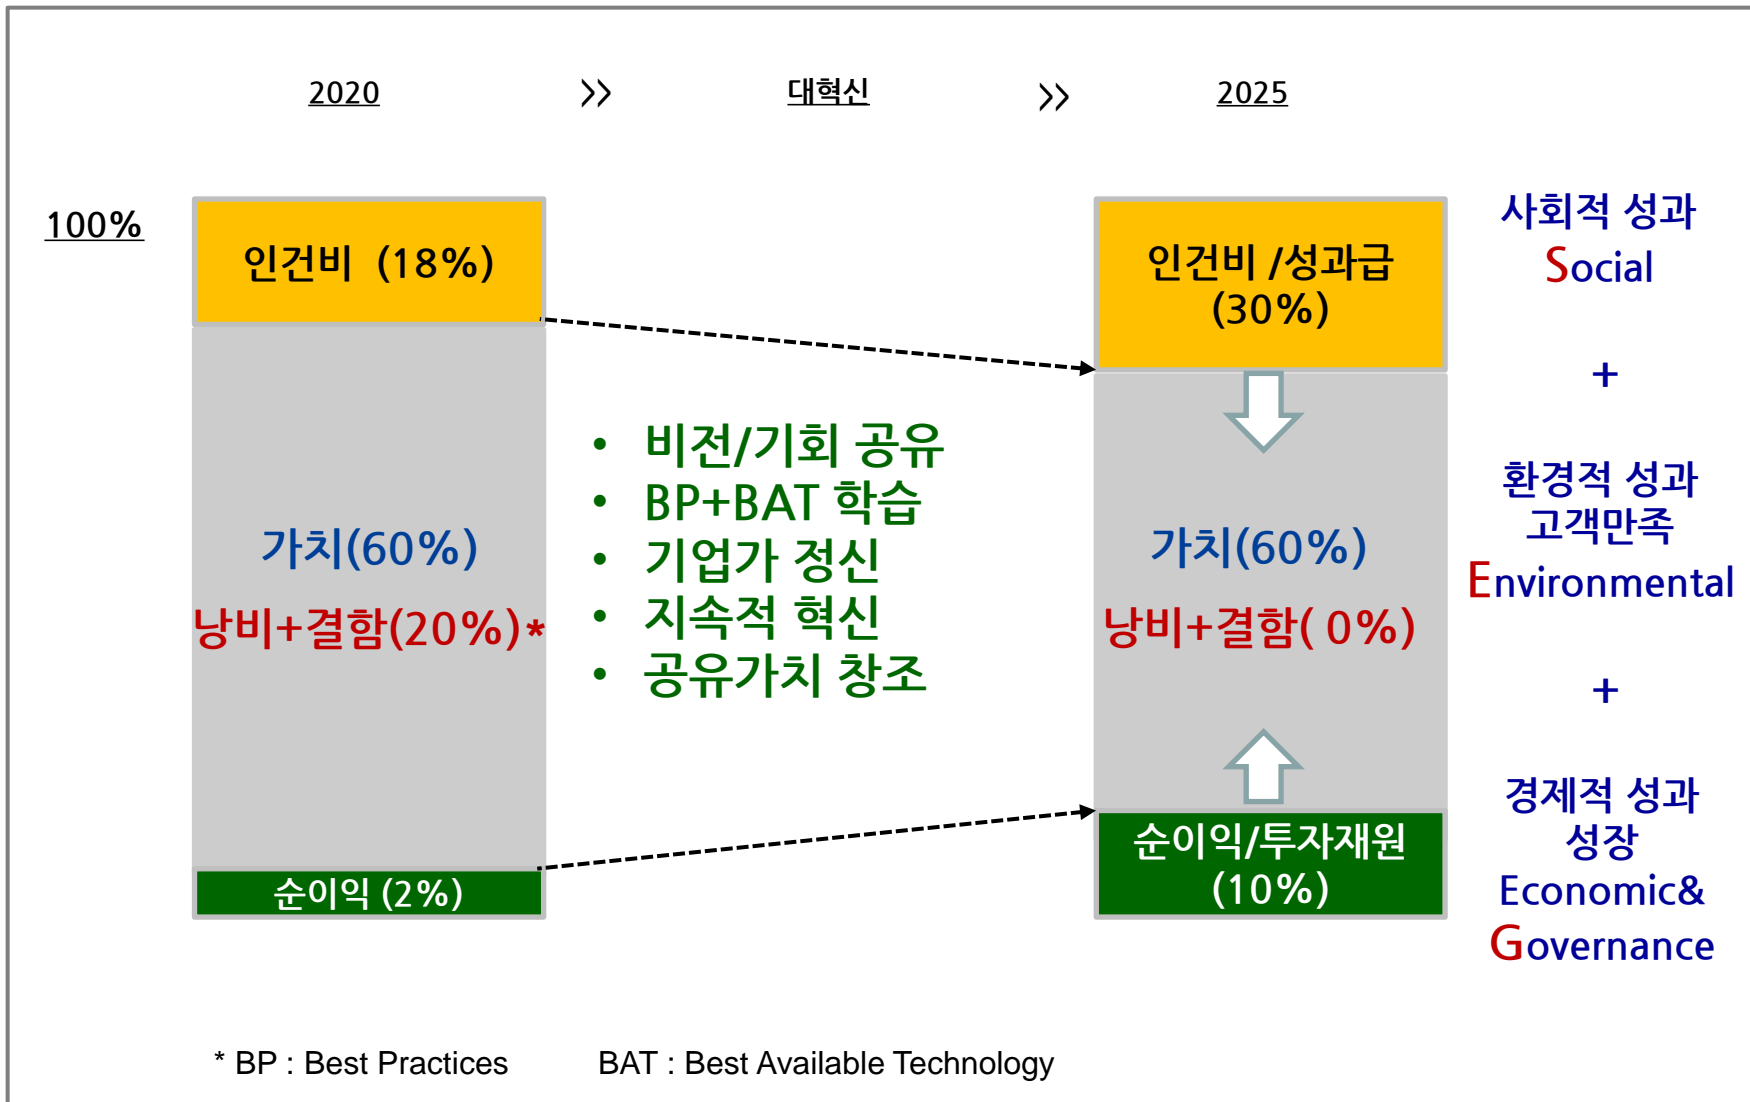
2020 ›› 대혁신 ›› 2025

100%

인건비 (18%)

가치(60%)

낭비+결함(20%)*

순이익 (2%)

• 비전/기회 공유
• BP+BAT 학습
• 기업가 정신
• 지속적 혁신
• 공유가치 창조

인건비 /성과급 (30%)

가치(60%)

낭비+결함( 0%)

순이익/투자재원 (10%)

사회적 성과
Social

+

환경적 성과
고객만족
Environmental

+

경제적 성과
성장
Economic&
Governance

* BP : Best Practices BAT : Best Available Technology